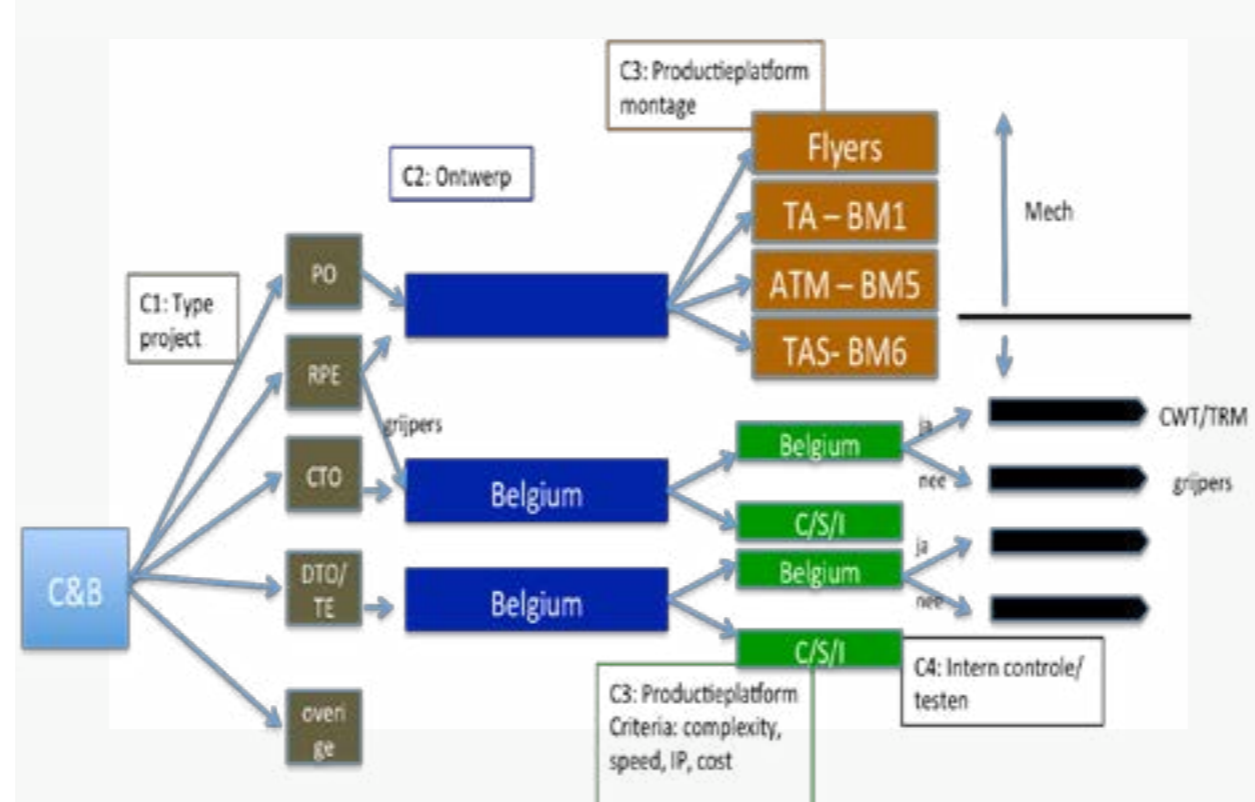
C3: Productieplatform montage

C2: Ontwerp

Flyers

TA – BM1

ATM – BM5

TAS- BM6

Mech

C1: Type project

PO

RPE

grijpers

CTO

DTO/ TE

overi ge

C&B

Belgium

Belgium

Belgium

C/S/I

Belgium

C/S/I

ja

nee

ja

nee

CWT/TRM

grijpers

C3: Productieplatform Criteria: complexity, speed, IP, cost

C4: Intern controle/ testen